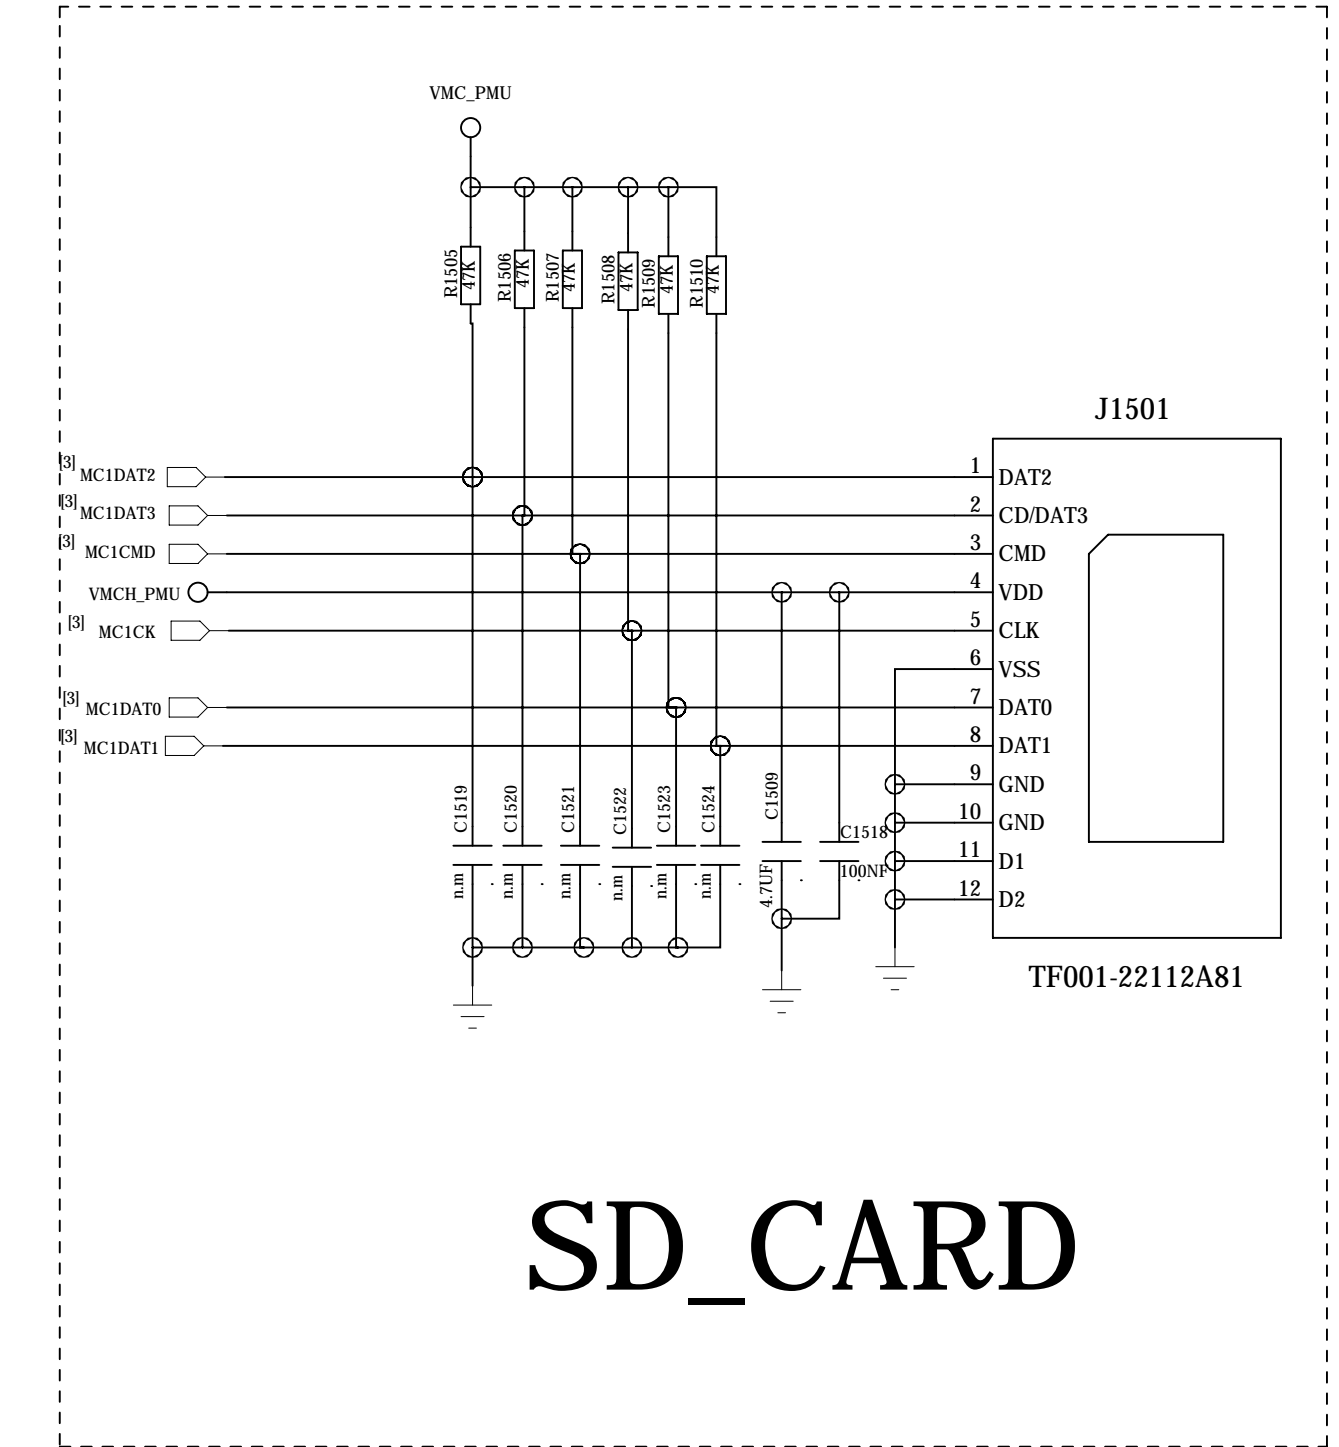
VMC_PMU

R1505 47K
R1506 47K
R1507 47K
R1508 47K
R1509 47K
R1510 47K

J1501

[3] MC1DAT2
[3] MC1DAT3
[3] MC1CMD
VMCH_PMU
[3] MC1CK
[3] MC1DAT0
[3] MC1DAT1

1 DAT2
2 CD/DAT3
3 CMD
4 VDD
5 CLK
6 VSS
7 DAT0
8 DAT1
9 GND
10 GND
11 D1
12 D2

C1519 n.m
C1520 n.m
C1521 n.m
C1522 n.m
C1523 n.m
C1524 n.m
C1509 4.7UF
C1518 100NF

TF001-22112A81

SD_CARD